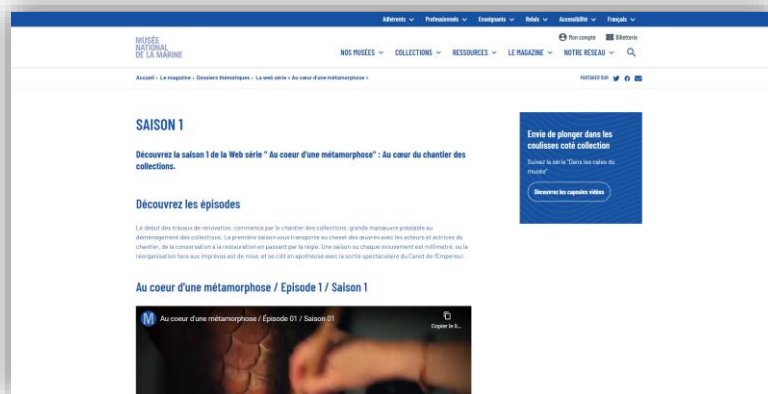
Adhérents Professionnels Enseignants Relais Accessibilité Français

MUSÉE NATIONAL DE LA MARINE

Mon compte Billetterie

NOS MUSÉES COLLECTIONS RESSOURCES LE MAGAZINE NOTRE RÉSEAU

Accueil › Le magazine › Dossiers thématiques › La web série › Au coeur d'une métamorphose ›

PARTAGER SUR

SAISON 1

Découvrez la saison 1 de la Web série " Au coeur d'une métamorphose" : Au cœur du chantier des collections.

Découvrez les épisodes

Le début des travaux de rénovation, commence par le chantier des collections, grande manœuvre préalable au déménagement des collections. La première saison vous transporte au chevet des œuvres avec les acteurs et actrices du chantier, de la conservation à la restauration en passant par la régie. Une saison ou chaque mouvement est millimétré, ou la réorganisation face aux imprévus est de mise, et se clôt en apothéose avec la sortie spectaculaire du Canot de l'Empereur.

Au coeur d'une métamorphose / Episode 1 / Saison 1

M Au coeur d'une métamorphose / Épisode 01 / Saison 01

Copier le li...

Envie de plonger dans les coulisses coté collection

Suivez la série "Dans les cales du musée"

Découvrez les capsules vidéos